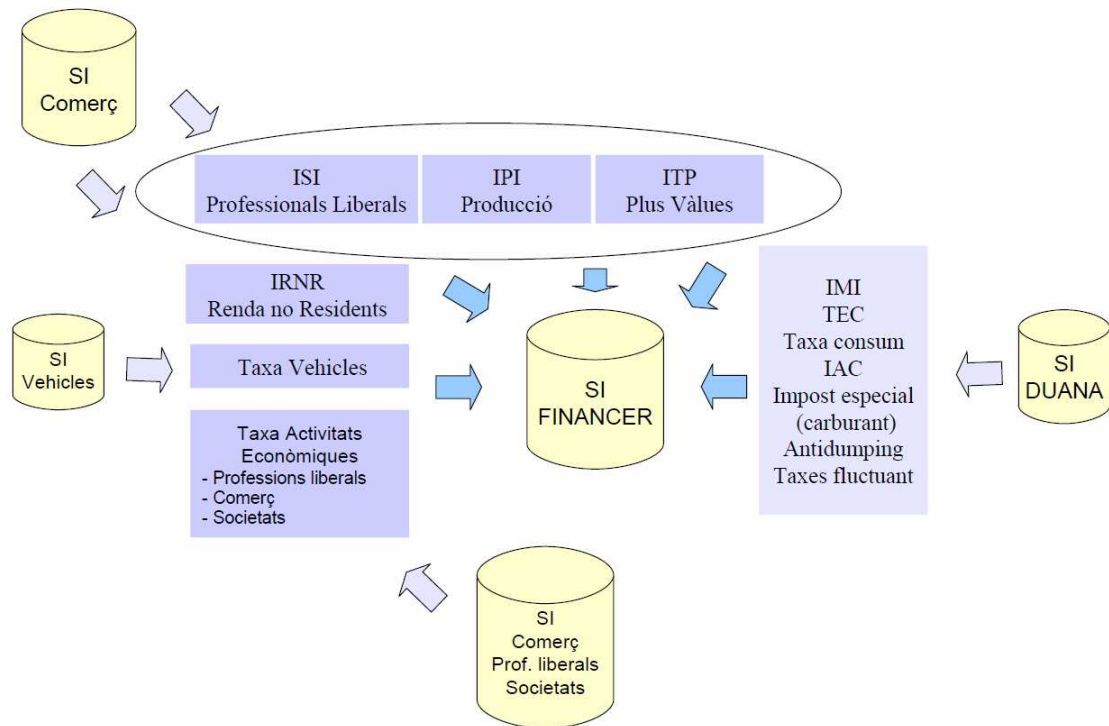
SI
Comerç

ISI
Professionals Liberals

IPI
Producció

ITP
Plus Vàlues

IRNR
Renda no Residents

SI
Vehicles

Taxa Vehicles

Taxa Activitats
Econòmiques
- Professions liberals
- Comerç
- Societats

SI
FINANCER

IMI
TEC
Taxa consum
IAC
Impost especial
(carburant)
Antidumping
Taxes fluctuant

SI
DUANA

SI
Comerç
Prof. liberals
Societats